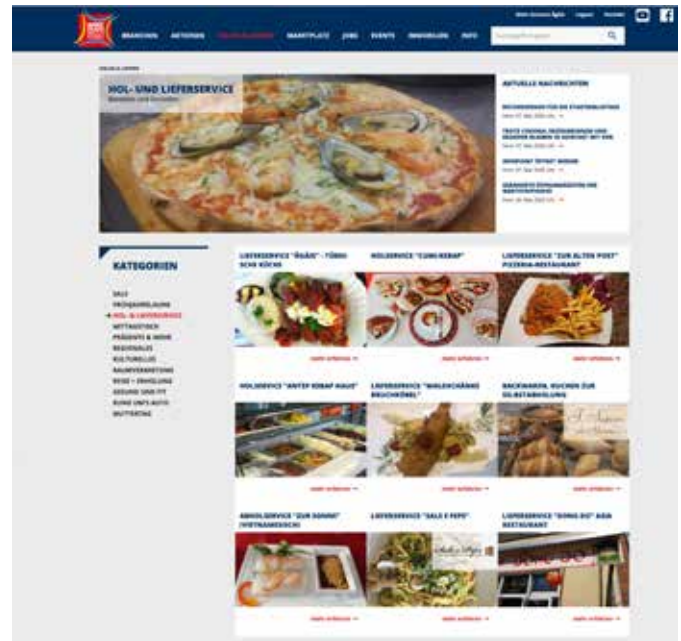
BRANCHEN AKTIONEN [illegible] MARKTPLATZ JOBS EVENTS IMMOBILIEN INFO

HOL- UND LIEFERSERVICE

AKTUELLE NACHRICHTEN

KATEGORIEN

LIEFERSERVICE "ÖZGÜR" - TÜRKISCHE KÜCHE

HOLSERVICE "CUMI-KEBAP"

LIEFERSERVICE "ZUR ALTEN POST" PIZZERIA-RESTAURANT

HOLSERVICE "ANTEP KEBAP HAUS"

LIEFERSERVICE "WALDSCHÄNKE BRUCHKÖBEL"

BACKWAREN, KUCHEN ZUR SELBSTABHOLUNG

ABHOLSERVICE "ZUR SONNE" (VIETNAMESISCH)

LIEFERSERVICE "SALE E PEPE"

LIEFERSERVICE "DONG DO" ASIA RESTAURANT

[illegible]